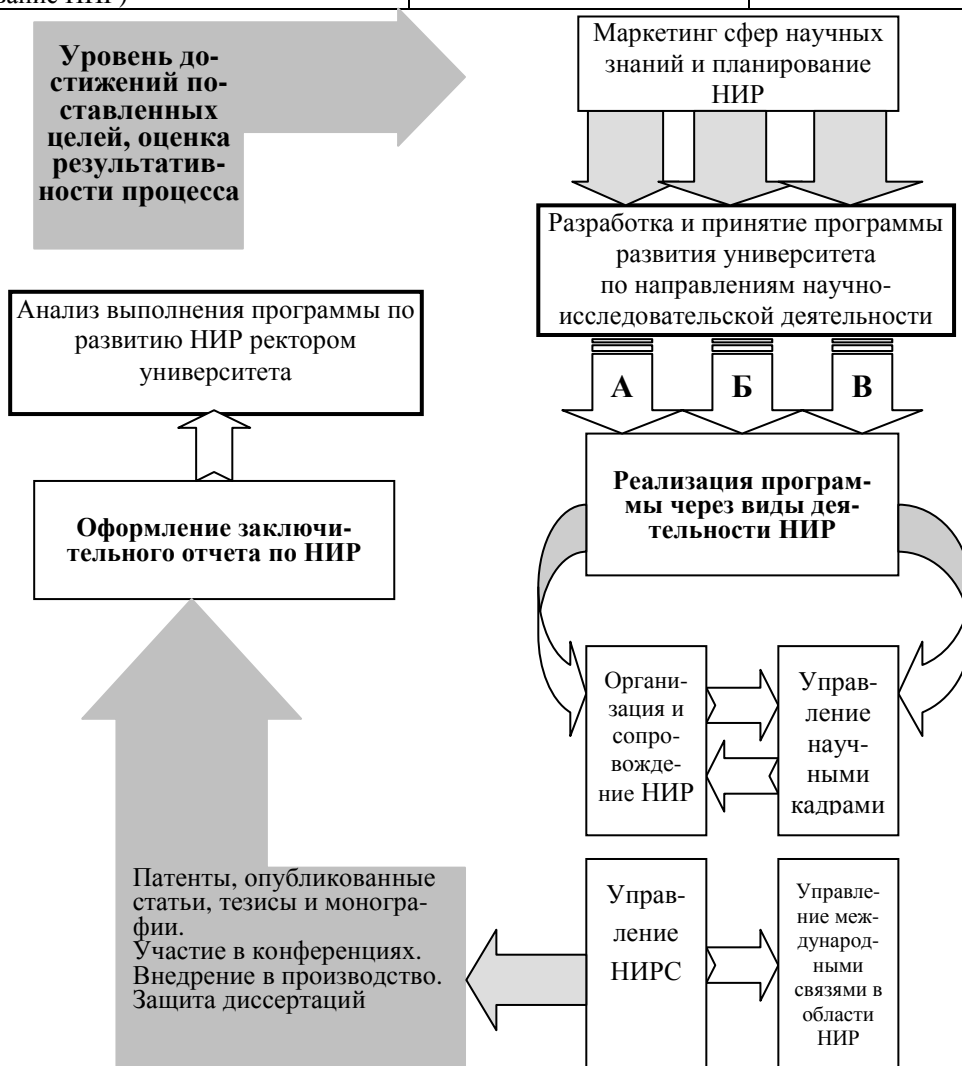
вание НИР)

Уровень достижений поставленных целей, оценка результативности процесса

Маркетинг сфер научных знаний и планирование НИР

Разработка и принятие программы развития университета по направлениям научно-исследовательской деятельности

Анализ выполнения программы по развитию НИР ректором университета

А

Б

В

Реализация программы через виды деятельности НИР

Оформление заключительного отчета по НИР

Организация и сопровождение НИР

Управление научными кадрами

Патенты, опубликованные статьи, тезисы и монографии.
Участие в конференциях.
Внедрение в производство.
Защита диссертаций

Управление НИРС

Управление международными связями в области НИР